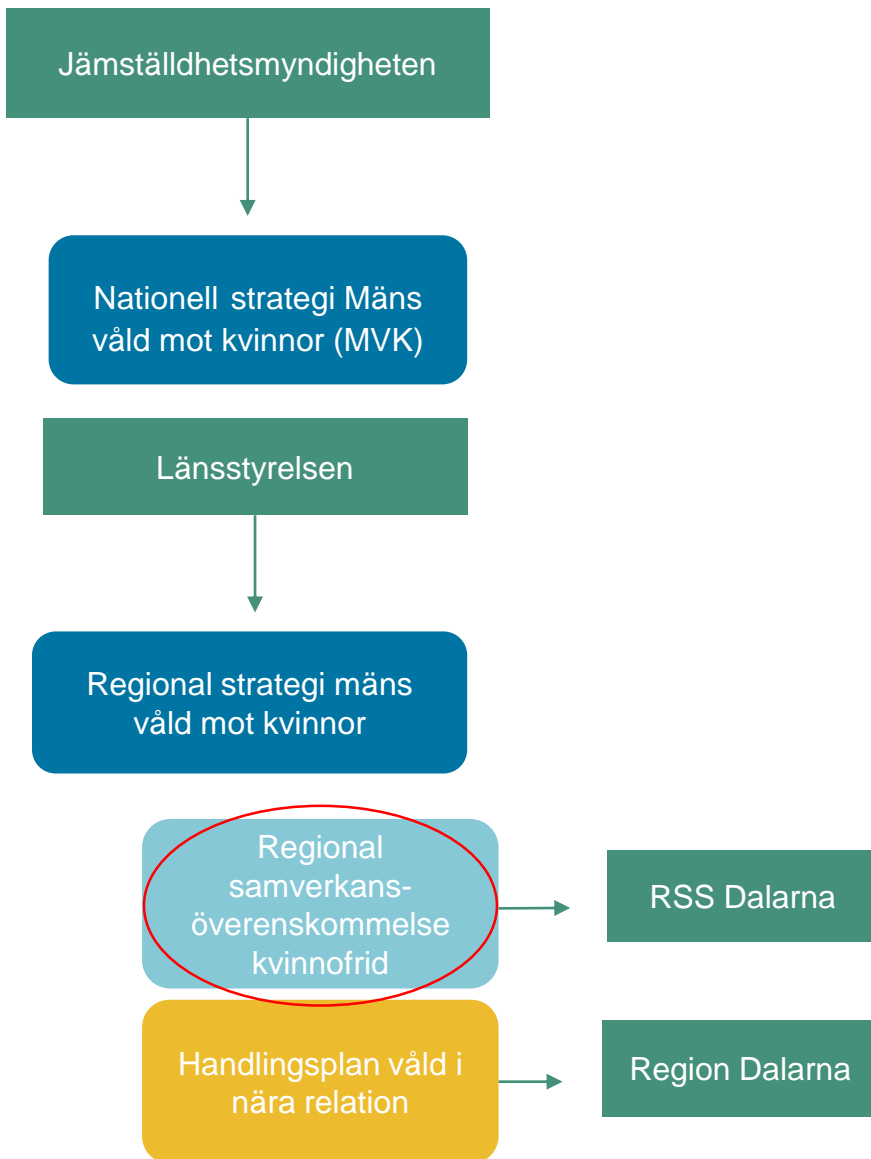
Jämställdhetsmyndigheten

Nationell strategi Mäns våld mot kvinnor (MVK)

Länsstyrelsen

Regional strategi mäns våld mot kvinnor

Regional samverkans-överenskommelse kvinnofrid

RSS Dalarna

Handlingsplan våld i nära relation

Region Dalarna